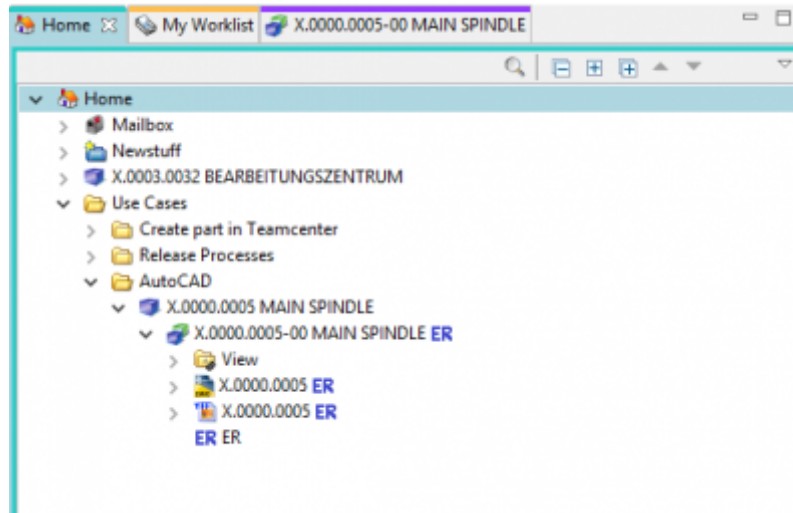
Home
My Worklist
X.0000.0005-00 MAIN SPINDLE

Home
Mailbox
Newstuff
X.0003.0032 BEARBEITUNGSZENTRUM
Use Cases
Create part in Teamcenter
Release Processes
AutoCAD
X.0000.0005 MAIN SPINDLE
X.0000.0005-00 MAIN SPINDLE ER
View
X.0000.0005 ER
X.0000.0005 ER
ER ER